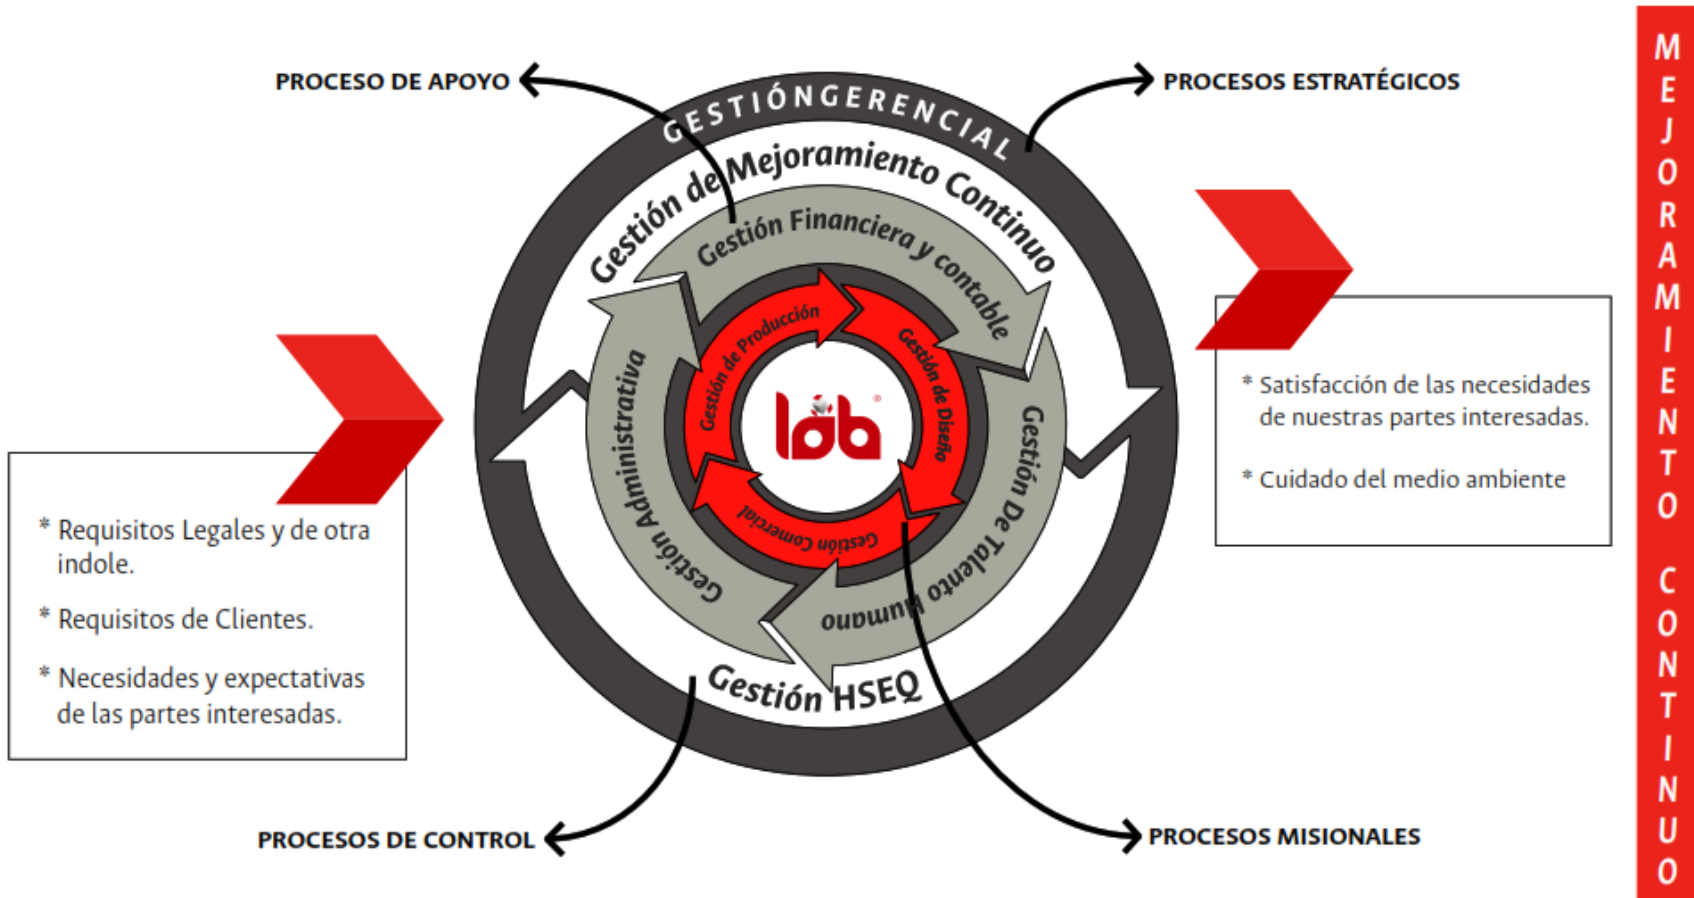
PROCESO DE APOYO

PROCESOS ESTRATÉGICOS

GESTIÓN GERENCIAL

Gestión de Mejoramiento Continuo

Gestión Financiera y contable

Gestión Administrativa

Gestión De Talento Humano

Gestión de Producción

Gestión de Diseño

Gestión Comercial

lab

Gestión HSEQ

* Requisitos Legales y de otra indole.

* Requisitos de Clientes.

* Necesidades y expectativas de las partes interesadas.

* Satisfacción de las necesidades de nuestras partes interesadas.

* Cuidado del medio ambiente

PROCESOS DE CONTROL

PROCESOS MISIONALES

MEJORAMIENTO CONTINUO